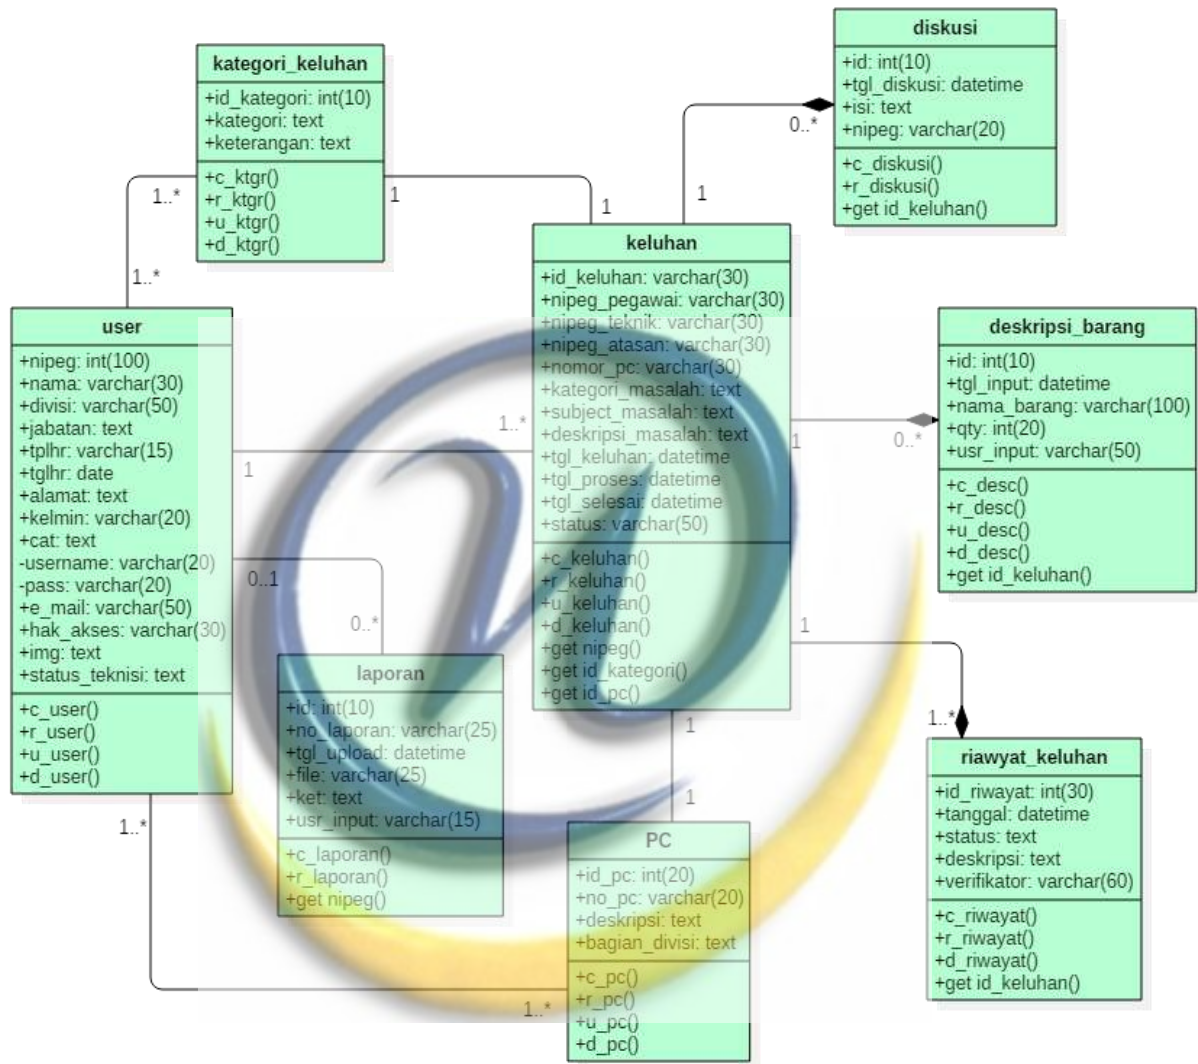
diskusi
+id: int(10)
+tgl_diskusi: datetime
+isi: text
+nipeg: varchar(20)
+c_diskusi()
+r_diskusi()
+get id_keluhan()

kategori_keluhan
+id_kategori: int(10)
+kategori: text
+keterangan: text
+c_ktgr()
+r_ktgr()
+u_ktgr()
+d_ktgr()

0..*
1
1..*
1
1
1..*

keluhan
+id_keluhan: varchar(30)
+nipeg_pegawai: varchar(30)
+nipeg_teknik: varchar(30)
+nipeg_atasan: varchar(30)
+nomor_pc: varchar(30)
+kategori_masalah: text
+subject_masalah: text
+deskripsi_masalah: text
+tgl_keluhan: datetime
+tgl_proses: datetime
+tgl_selesai: datetime
+status: varchar(50)
+c_keluhan()
+r_keluhan()
+u_keluhan()
+d_keluhan()
+get nipeg()
+get id_kategori()
+get id_pc()

user
+nipeg: int(100)
+nama: varchar(30)
+divisi: varchar(50)
+jabatan: text
+tplhr: varchar(15)
+tglhr: date
+alamat: text
+kelmin: varchar(20)
+cat: text
-username: varchar(20)
-pass: varchar(20)
+e_mail: varchar(50)
+hak_akses: varchar(30)
+img: text
+status_teknisi: text
+c_user()
+r_user()
+u_user()
+d_user()

deskripsi_barang
+id: int(10)
+tgl_input: datetime
+nama_barang: varchar(100)
+qty: int(20)
+usr_input: varchar(50)
+c_desc()
+r_desc()
+u_desc()
+d_desc()
+get id_keluhan()

1..*
1
1
0..*
0..1
0..*
1

laporan
+id: int(10)
+no_laporan: varchar(25)
+tgl_upload: datetime
+file: varchar(25)
+ket: text
+usr_input: varchar(15)
+c_laporan()
+r_laporan()
+get nipeg()

1..*
1
1

riawyat_keluhan
+id_riwayat: int(30)
+tanggal: datetime
+status: text
+deskripsi: text
+verifikator: varchar(60)
+c_riwayat()
+r_riwayat()
+d_riwayat()
+get id_keluhan()

1..*

PC
+id_pc: int(20)
+no_pc: varchar(20)
+deskripsi: text
+bagian_divisi: text
+c_pc()
+r_pc()
+u_pc()
+d_pc()

1..*